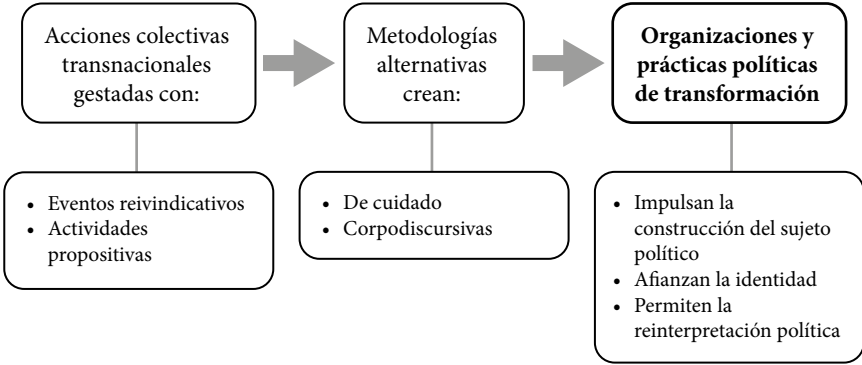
Acciones colectivas transnacionales gestadas con:

Metodologías alternativas crean:

**Organizaciones y prácticas políticas de transformación**

- Eventos reivindicativos
- Actividades propositivas

- De cuidado
- Corpodiscursivas

- Impulsan la construcción del sujeto político
- Afianzan la identidad
- Permiten la reinterpretación política